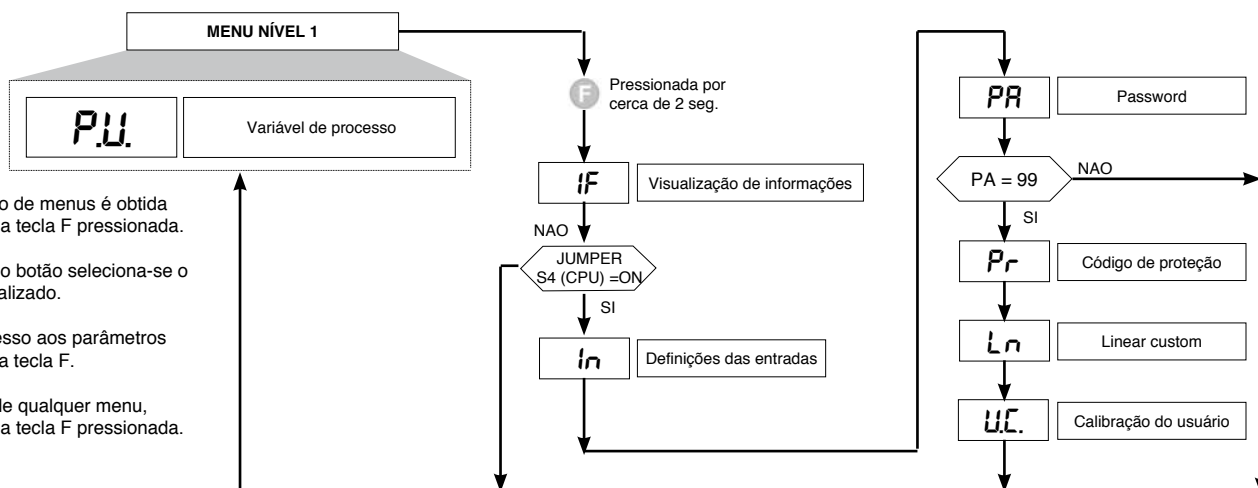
MENU NÍVEL 1

P.U.

Variável de processo

o de menus é obtida a tecla F pressionada.

o botão seleciona-se o alizado.

esso aos parâmetros a tecla F.

le qualquer menu, a tecla F pressionada.

F

Pressionada por cerca de 2 seg.

IF

Visualização de informações

NAO

JUMPER S4 (CPU) =ON

SI

In

Definições das entradas

PA

Password

PA = 99

NAO

SI

Pr

Código de proteção

Ln

Linear custom

U.C.

Calibração do usuário